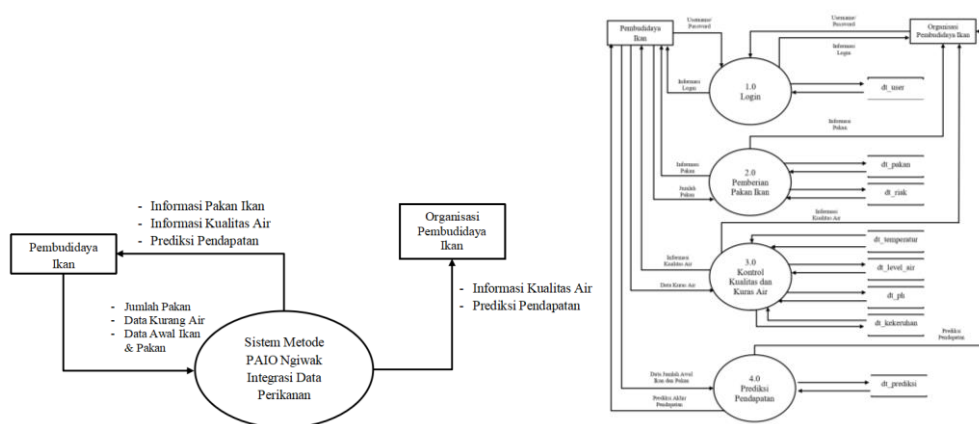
- Informasi Pakan Ikan
- Informasi Kualitas Air
- Prediksi Pendapatan

Pembudidaya Ikan

Organisasi Pembudidaya Ikan

- Informasi Kualitas Air
- Prediksi Pendapatan

- Jumlah Pakan
- Data Kurang Air
- Data Awal Ikan & Pakan

Sistem Metode PAIO Ngiwak Integrasi Data Perikanan

Pembudidaya Ikan

Username/ Password

Username/ Password

Organisasi Pembudidaya Ikan

Informasi Login

Informasi Login

1.0 Login

dt_user

Informasi Pakan

Informasi Pakan

Jumlah Pakan

2.0 Pemberian Pakan Ikan

dt_pakan

dt_ikan

Informasi Kualitas Air

Informasi Kualitas Air

Data Kuras Air

3.0 Kontrol Kualitas dan Kuras Air

dt_temperatur

dt_level_air

dt_ph

dt_kekeruhan

Prediksi Pendapatan

Data Jumlah Awal Ikan dan Pakan

Prediksi Akhir Pendapatan

4.0 Prediksi Pendapatan

dt_prediksi